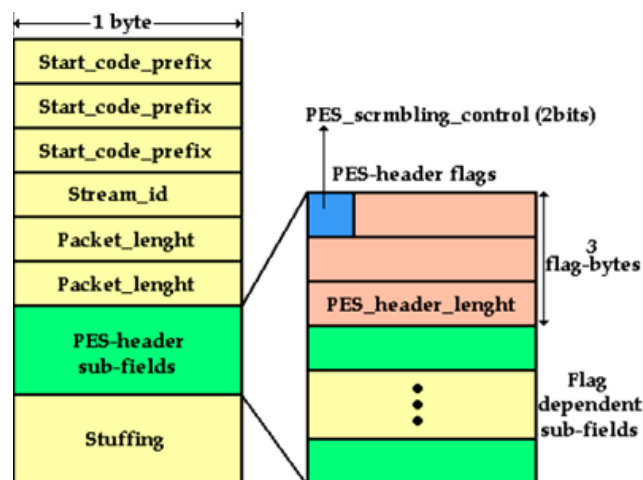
1 byte

Start_code_prefix

Start_code_prefix

Start_code_prefix

Stream_id

Packet_lenght

Packet_lenght

PES-header sub-fields

Stuffing

PES_scrmbling_control (2bits)

PES-header flags

3 flag-bytes

PES_header_lenght

Flag dependent sub-fields